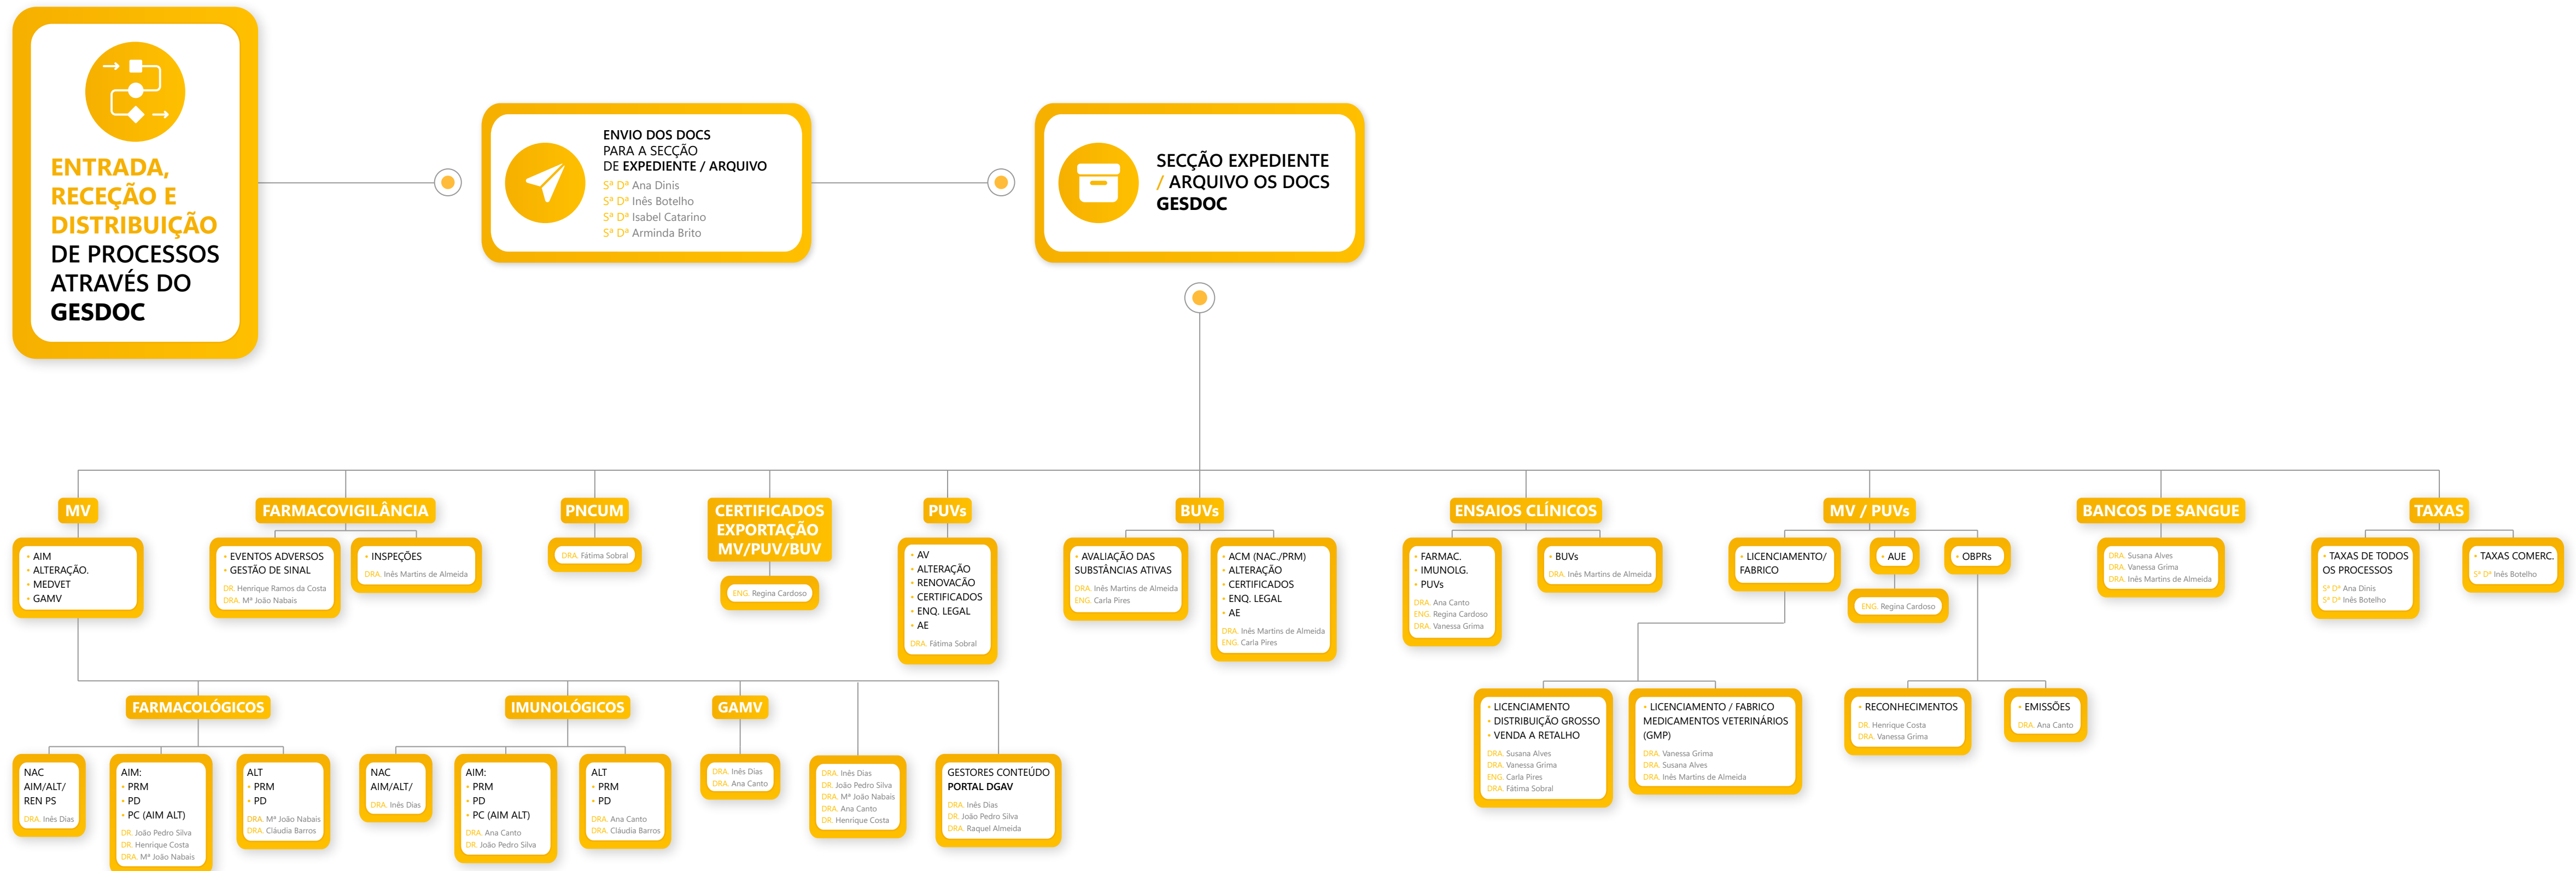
ENTRADA, RECEÇÃO E DISTRIBUIÇÃO DE PROCESSOS ATRAVÉS DO GESDOC

ENVIO DOS DOCS PARA A SECÇÃO DE EXPEDIENTE / ARQUIVO
Sª Dª Ana Dinis
Sª Dª Inês Botelho
Sª Dª Isabel Catarino
Sª Dª Arminda Brito

SECÇÃO EXPEDIENTE / ARQUIVO OS DOCS GESDOC

MV
• AIM
• ALTERAÇÃO.
• MEDVET
• GAMV

FARMACOVIGILÂNCIA
• EVENTOS ADVERSOS
• GESTÃO DE SINAL
DR. Henrique Ramos da Costa
DRA. Mª João Nabais

• INSPEÇÕES
DRA. Inês Martins de Almeida

PNCUM
DRA. Fátima Sobral

CERTIFICADOS EXPORTAÇÃO MV/PUV/BUV
ENG. Regina Cardoso

PUVs
• AV
• ALTERAÇÃO
• RENOVAÇÃO
• CERTIFICADOS
• ENQ. LEGAL
• AE
DRA. Fátima Sobral

BUVs
• AVALIAÇÃO DAS SUBSTÂNCIAS ATIVAS
DRA. Inês Martins de Almeida
ENG. Carla Pires

• ACM (NAC./PRM)
• ALTERAÇÃO
• CERTIFICADOS
• ENQ. LEGAL
• AE
DRA. Inês Martins de Almeida
ENG. Carla Pires

ENSAIOS CLÍNICOS
• FARMAC.
• IMUNOLG.
• PUVs
DRA. Ana Canto
ENG. Regina Cardoso
DRA. Vanessa Grima

• BUVs
DRA. Inês Martins de Almeida

MV / PUVs
• LICENCIAMENTO/ FABRICO
• AUE
ENG. Regina Cardoso
• OBPRs

• LICENCIAMENTO
• DISTRIBUIÇÃO GROSSO
• VENDA A RETALHO
DRA. Susana Alves
DRA. Vanessa Grima
ENG. Carla Pires
DRA. Fátima Sobral

• LICENCIAMENTO / FABRICO MEDICAMENTOS VETERINÁRIOS (GMP)
DRA. Vanessa Grima
DRA. Susana Alves
DRA. Inês Martins de Almeida

• RECONHECIMENTOS
DR. Henrique Costa
DRA. Vanessa Grima

• EMISSÕES
DRA. Ana Canto

BANCOS DE SANGUE
DRA. Susana Alves
DRA. Vanessa Grima
DRA. Inês Martins de Almeida

TAXAS
• TAXAS DE TODOS OS PROCESSOS
Sª Dª Ana Dinis
Sª Dª Inês Botelho

• TAXAS COMERC.
Sª Dª Inês Botelho

FARMACOLÓGICOS
NAC AIM/ALT/ REN PS
DRA. Inês Dias

AIM:
• PRM
• PD
• PC (AIM ALT)
DR. João Pedro Silva
DR. Henrique Costa
DRA. Mª João Nabais

ALT
• PRM
• PD
DRA. Mª João Nabais
DRA. Cláudia Barros

IMUNOLÓGICOS
NAC AIM/ALT/
DRA. Inês Dias

AIM:
• PRM
• PD
• PC (AIM ALT)
DRA. Ana Canto
DR. João Pedro Silva

ALT
• PRM
• PD
DRA. Ana Canto
DRA. Cláudia Barros

GAMV
DRA. Inês Dias
DRA. Ana Canto

DRA. Inês Dias
DR. João Pedro Silva
DRA. Mª João Nabais
DRA. Ana Canto
DR. Henrique Costa

GESTORES CONTEÚDO PORTAL DGAV
DRA. Inês Dias
DR. João Pedro Silva
DRA. Raquel Almeida